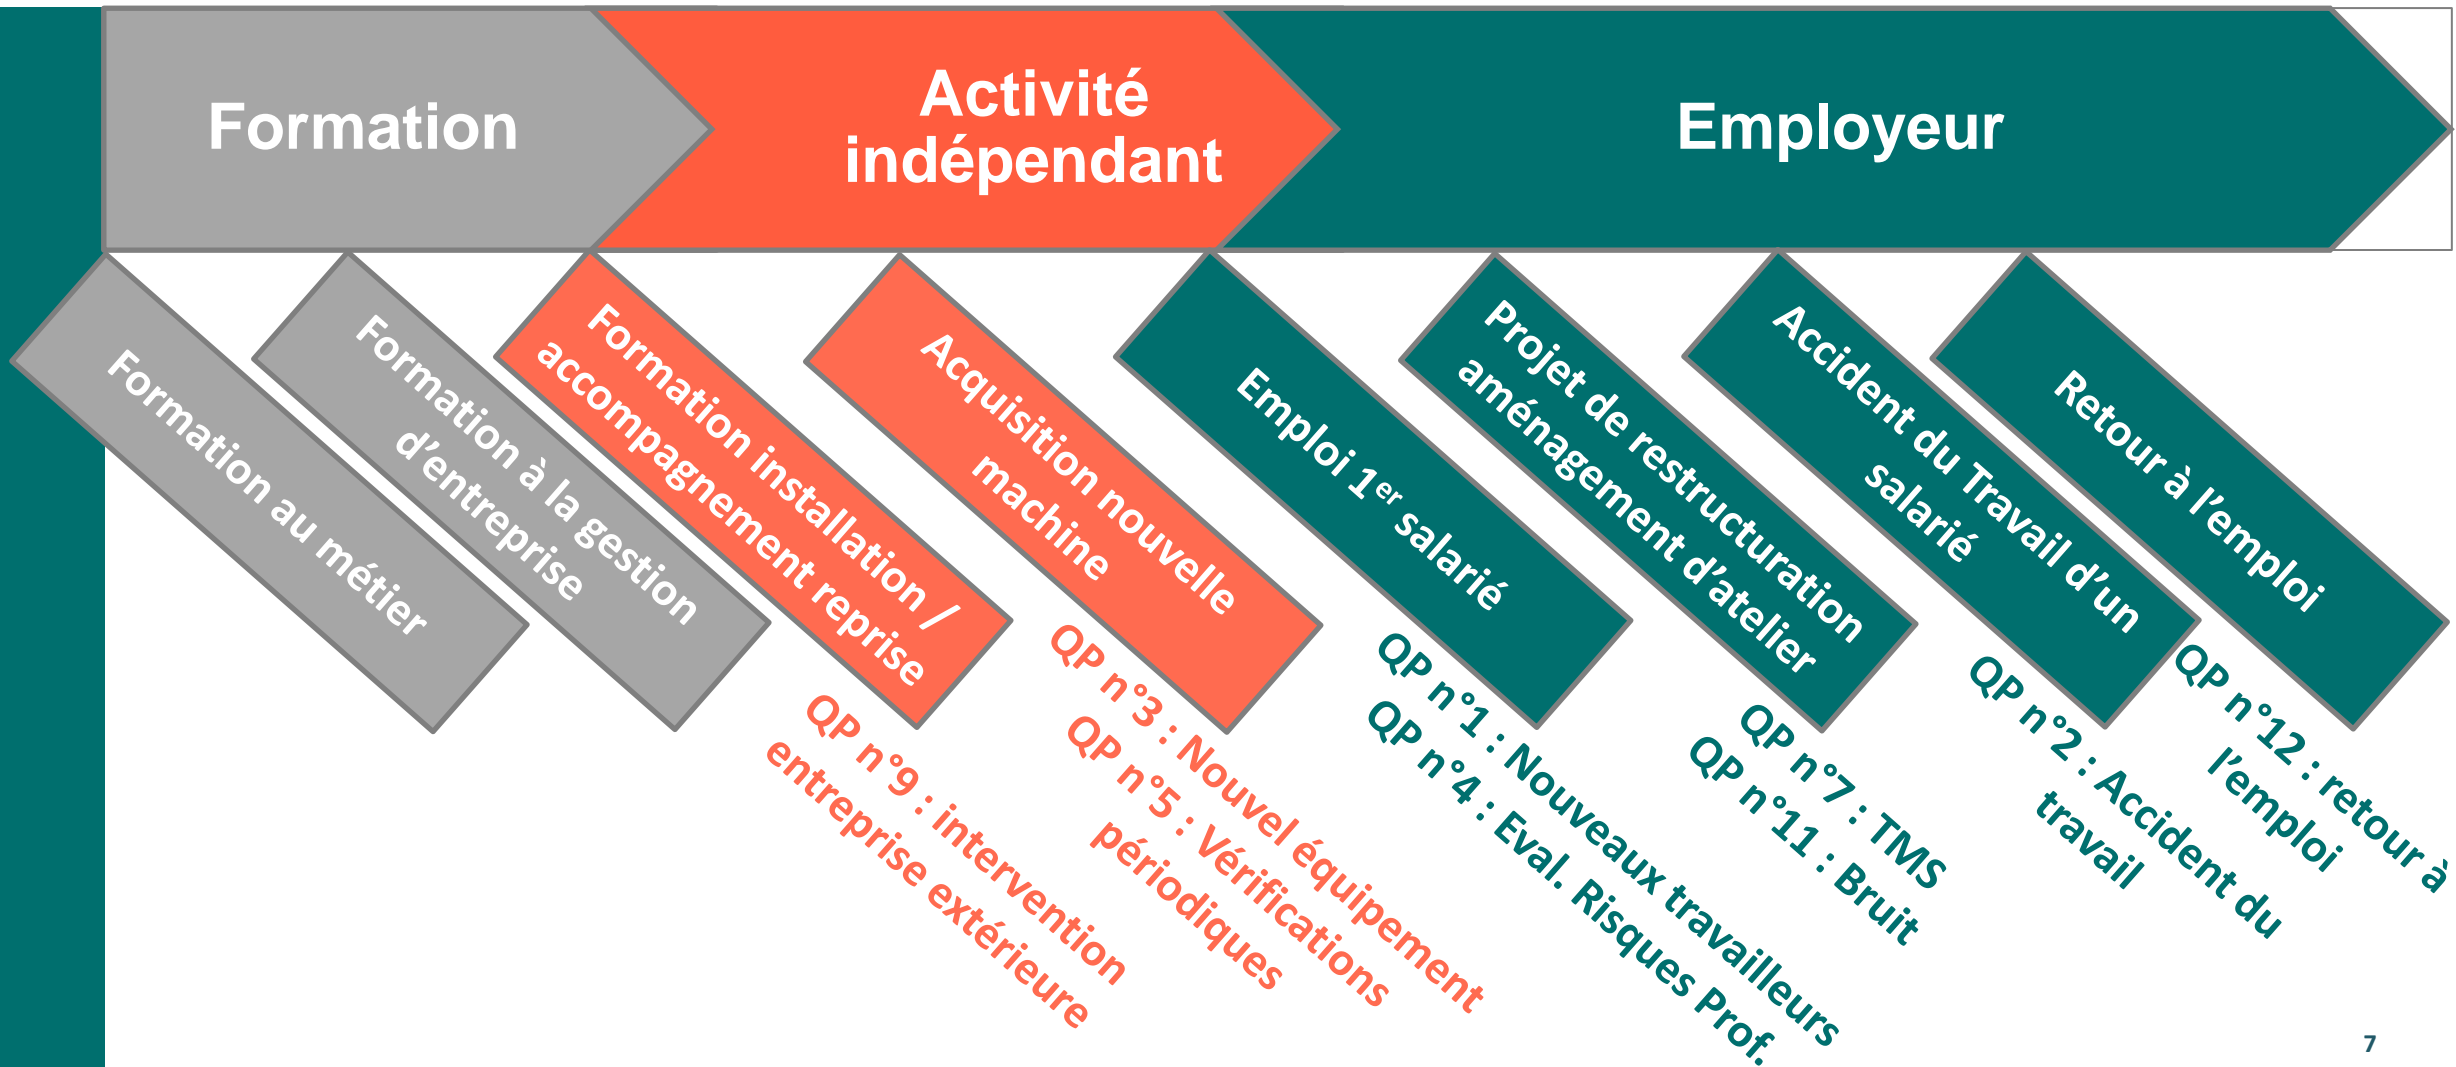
Formation

Activité indépendant

Employeur

Formation au métier

Formation à la gestion d'entreprise

Formation installation / accompagnement reprise

QP n°9 : intervention entreprise extérieure

Acquisition nouvelle machine

QP n°3 : Nouvel équipement

QP n°5 : Vérifications périodiques

Emploi 1$^{er}$ salarié

QP n°1 : Nouveaux travailleurs

QP n°4 : Eval. Risques Prof.

Projet de restructuration aménagement d'atelier

QP n°7 : TMS

QP n°11 : Bruit

Accident du Travail d'un salarié

QP n°2 : Accident du travail

Retour à l'emploi

QP n°12 : retour à l'emploi

7